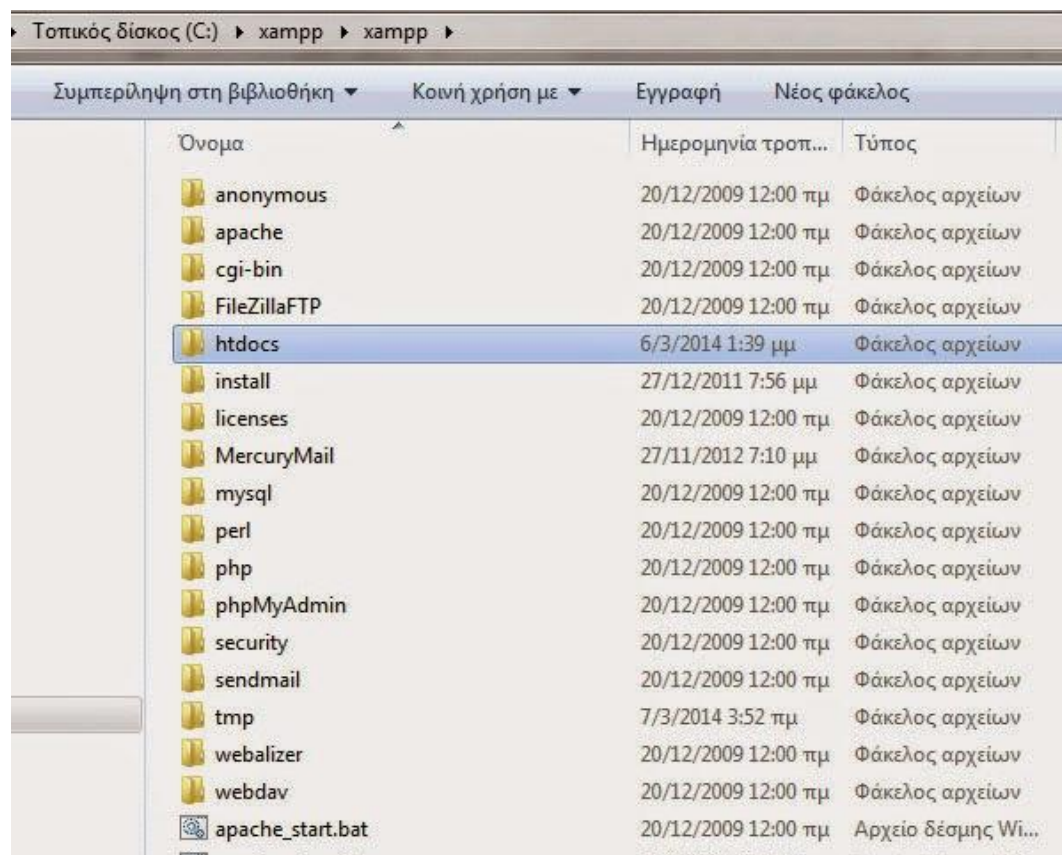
▸ Τοπικός δίσκος (C:) ▸ xampp ▸ xampp ▸

Συμπερίληψη στη βιβλιοθήκη ▾ Κοινή χρήση με ▾ Εγγραφή Νέος φάκελος

| Όνομα | Ημερομηνία τροπ... | Τύπος |
|---|---|---|
| anonymous | 20/12/2009 12:00 πμ | Φάκελος αρχείων |
| apache | 20/12/2009 12:00 πμ | Φάκελος αρχείων |
| cgi-bin | 20/12/2009 12:00 πμ | Φάκελος αρχείων |
| FileZillaFTP | 20/12/2009 12:00 πμ | Φάκελος αρχείων |
| htdocs | 6/3/2014 1:39 μμ | Φάκελος αρχείων |
| install | 27/12/2011 7:56 μμ | Φάκελος αρχείων |
| licenses | 20/12/2009 12:00 πμ | Φάκελος αρχείων |
| MercuryMail | 27/11/2012 7:10 μμ | Φάκελος αρχείων |
| mysql | 20/12/2009 12:00 πμ | Φάκελος αρχείων |
| perl | 20/12/2009 12:00 πμ | Φάκελος αρχείων |
| php | 20/12/2009 12:00 πμ | Φάκελος αρχείων |
| phpMyAdmin | 20/12/2009 12:00 πμ | Φάκελος αρχείων |
| security | 20/12/2009 12:00 πμ | Φάκελος αρχείων |
| sendmail | 20/12/2009 12:00 πμ | Φάκελος αρχείων |
| tmp | 7/3/2014 3:52 πμ | Φάκελος αρχείων |
| webalizer | 20/12/2009 12:00 πμ | Φάκελος αρχείων |
| webdav | 20/12/2009 12:00 πμ | Φάκελος αρχείων |
| apache_start.bat | 20/12/2009 12:00 πμ | Αρχείο δέσμης Wi... |